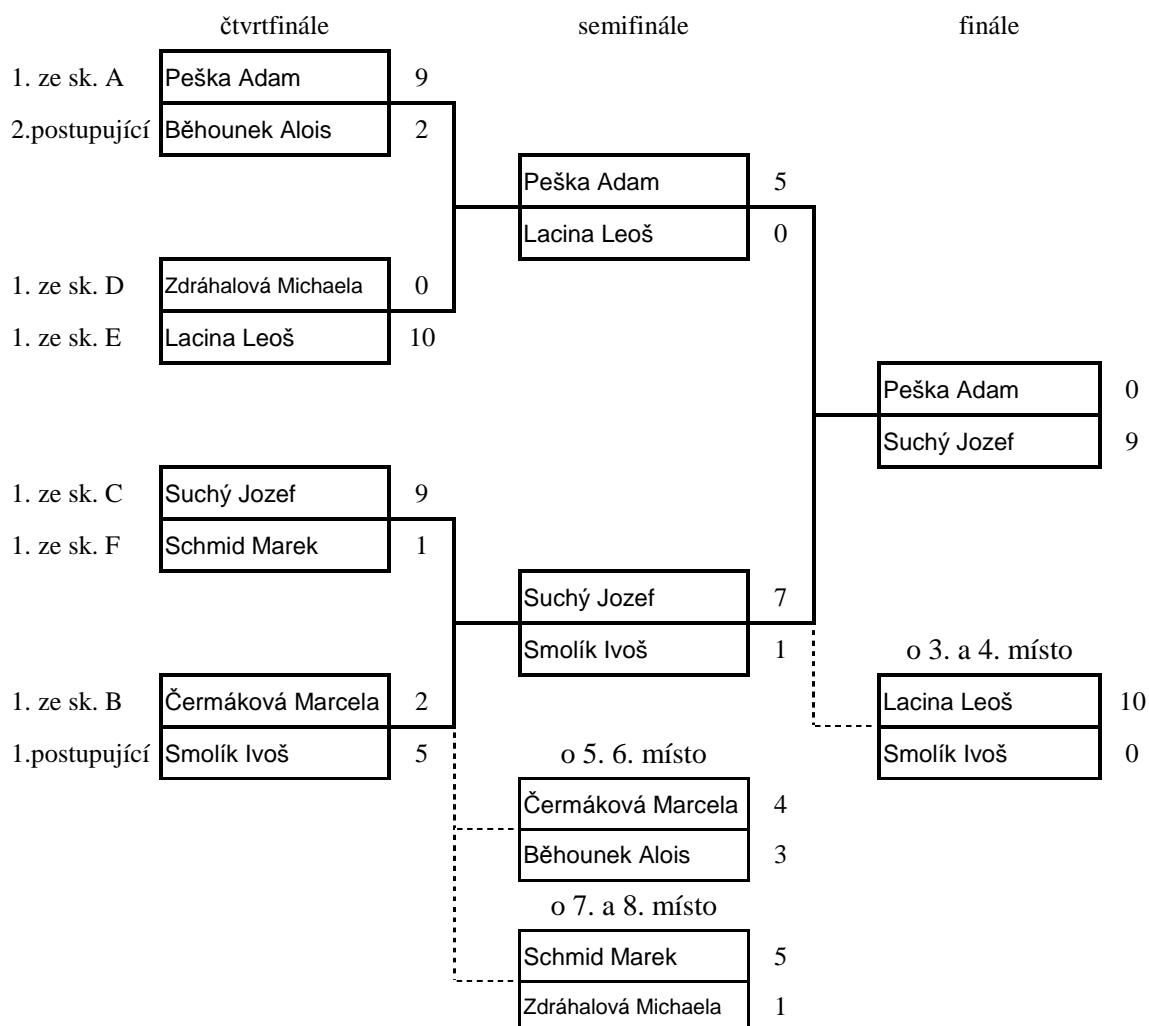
čtvrtfinále

1. ze sk. A Peška Adam 9
2.postupující Běhounek Alois 2

1. ze sk. D Zdráhalová Michaela 0
1. ze sk. E Lacina Leoš 10

1. ze sk. C Suchý Jozef 9
1. ze sk. F Schmid Marek 1

1. ze sk. B Čermáková Marcela 2
1.postupující Smolík Ivoš 5

semifinále

Peška Adam 5
Lacina Leoš 0

Suchý Jozef 7
Smolík Ivoš 1

o 5. 6. místo
Čermáková Marcela 4
Běhounek Alois 3

o 7. a 8. místo
Schmid Marek 5
Zdráhalová Michaela 1

finále

Peška Adam 0
Suchý Jozef 9

o 3. a 4. místo
Lacina Leoš 10
Smolík Ivoš 0